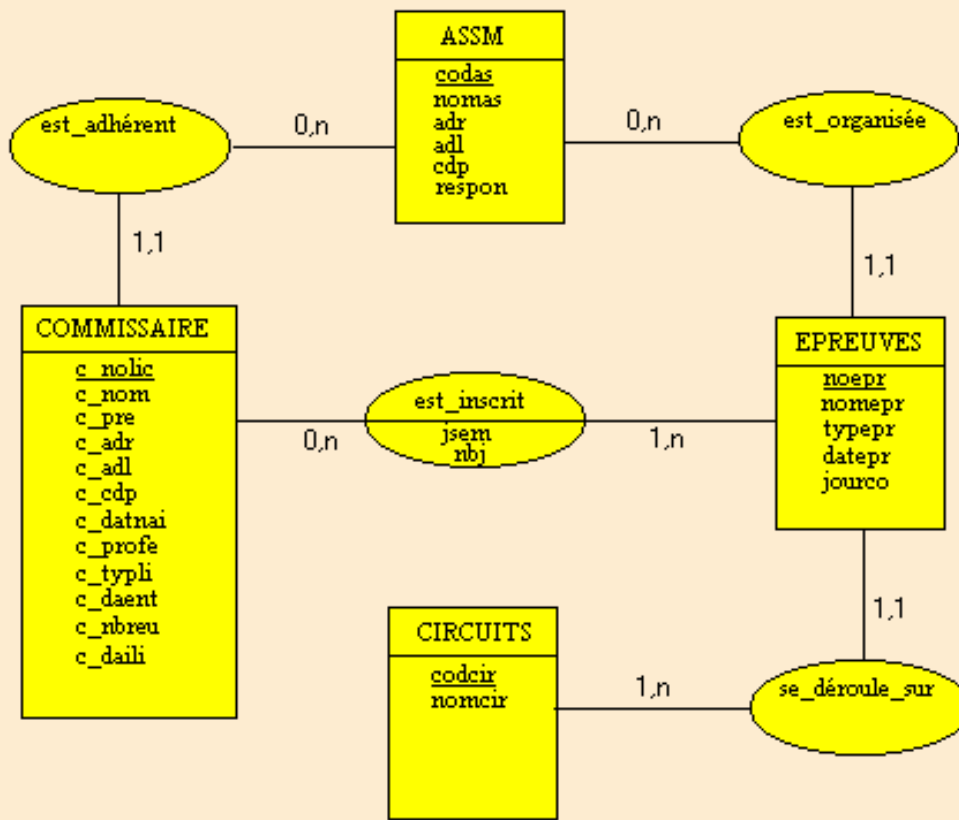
ASSM
codas
nomas
adr
adl
cdp
respon

est_adhérent

0,n

0,n

est_organisée

1,1

1,1

COMMISSAIRE
c_nolic
c_nom
c_pre
c_adr
c_adl
c_cdp
c_datnai
c_profe
c_typli
c_daent
c_nbreu
c_daili

est_inscrit
jsem
nbj

0,n

1,n

EPREUVES
noepr
nomepr
typepr
datepr
jourco

1,1

CIRCUITS
codcir
nomcir

1,n

se_déroule_sur